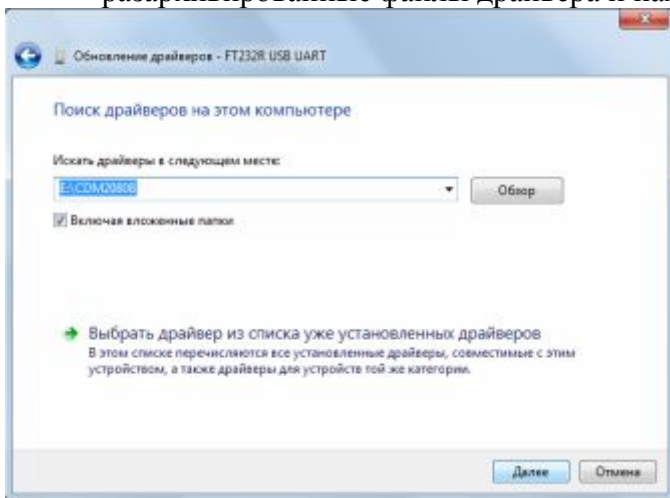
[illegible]

Обновление драйверов - FT232R USB UART

Поиск драйверов на этом компьютере

Искать драйверы в следующем месте:

E:\CDM20808

Обзор

Включая вложенные папки

Выбрать драйвер из списка уже установленных драйверов

В этом списке перечисляются все установленные драйверы, совместимые с этим устройством, а также драйверы для устройств той же категории.

Далее

Отмена